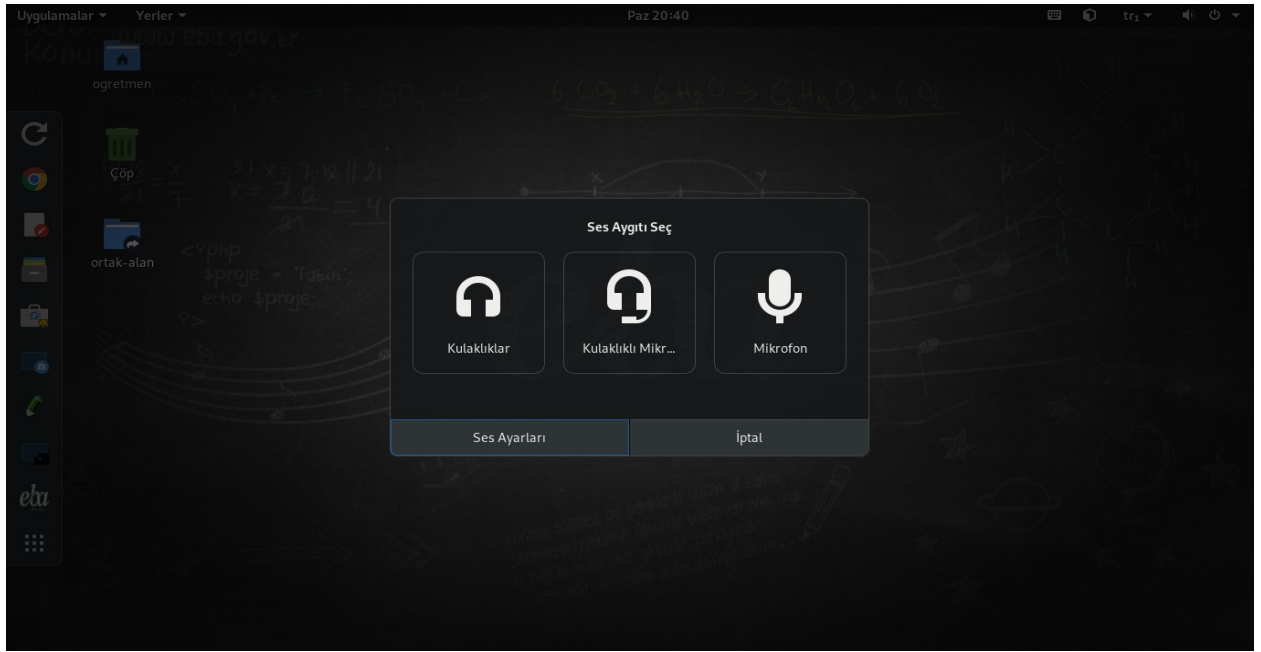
Uygulamalar ▾ Yerler ▾

Paz 20:40

tr₁ ▾

www.eba.gov.tr

ogretmen

$6 CO_2 + 6 H_2O \rightarrow C_6H_{12}O_6 + 6 O_2$

Çöp

ortak-alan

<?php
$proje = "fatih";
echo $proje;
?>

eba

Ses Aygıtı Seç

Kulaklıklar

Kulaklıklı Mikr...

Mikrofon

Ses Ayarları

İptal